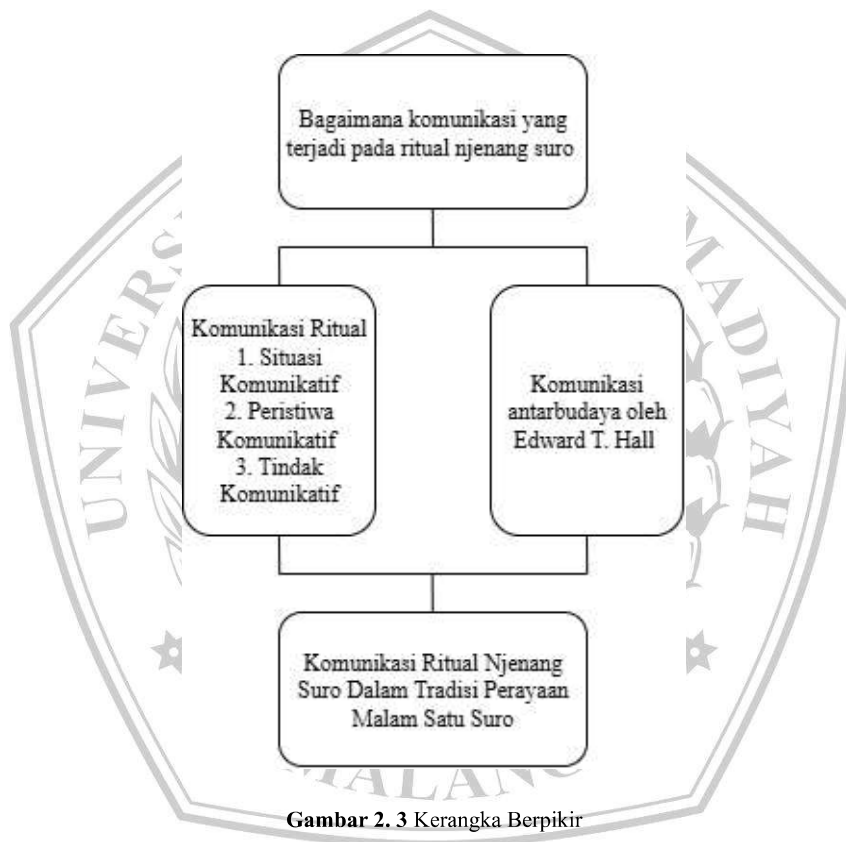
Bagaimana komunikasi yang terjadi pada ritual njenang suro

Komunikasi Ritual
1. Situasi Komunikatif
2. Peristiwa Komunikatif
3. Tindak Komunikatif

Komunikasi antarbudaya oleh Edward T. Hall

Komunikasi Ritual Njenang Suro Dalam Tradisi Perayaan Malam Satu Suro

**Gambar 2. 3** Kerangka Berpikir

UNIVERSITAS MUHAMMADIYAH MALANG